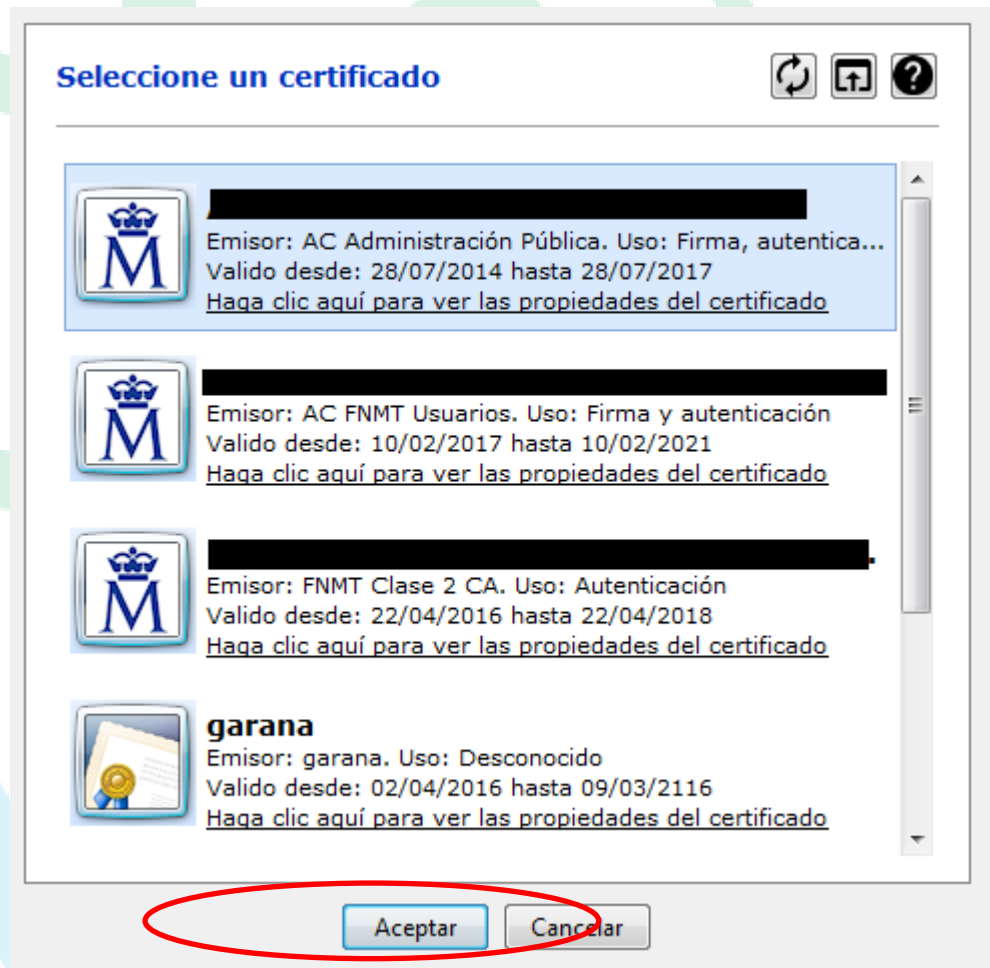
Seleccione un certificado

Emisor: AC Administración Pública. Uso: Firma, autentica...
Valido desde: 28/07/2014 hasta 28/07/2017
Haga clic aquí para ver las propiedades del certificado

Emisor: AC FNMT Usuarios. Uso: Firma y autenticación
Valido desde: 10/02/2017 hasta 10/02/2021
Haga clic aquí para ver las propiedades del certificado

Emisor: FNMT Clase 2 CA. Uso: Autenticación
Valido desde: 22/04/2016 hasta 22/04/2018
Haga clic aquí para ver las propiedades del certificado

garana
Emisor: garana. Uso: Desconocido
Valido desde: 02/04/2016 hasta 09/03/2116
Haga clic aquí para ver las propiedades del certificado

Aceptar
Cancelar